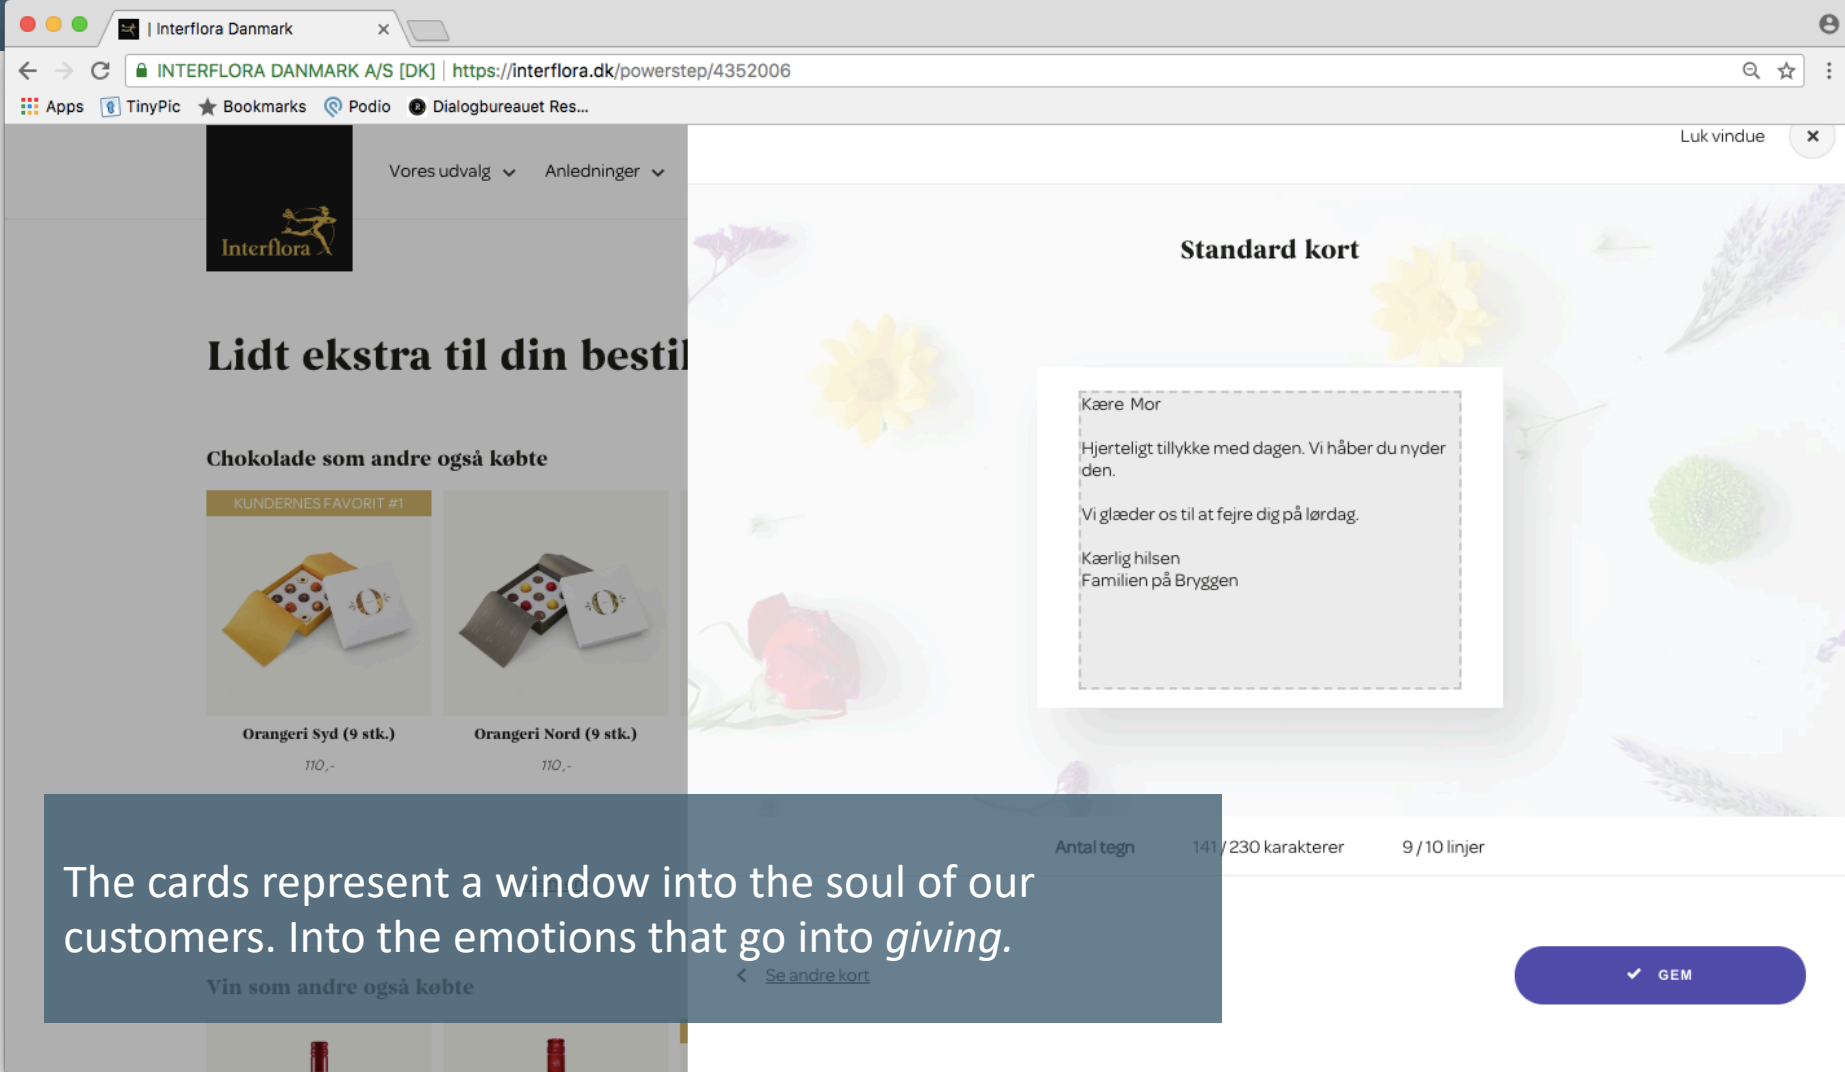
| Interflora Danmark ×

INTERFLORA DANMARK A/S [DK] https://interflora.dk/powerstep/4352006

Apps TinyPic Bookmarks Podio Dialogbureauet Res...

Interflora

Vores udvalg Anledninger

Lidt ekstra til din bestil

Chokolade som andre også købte

KUNDERNES FAVORIT #1

Orangeri Syd (9 stk.)
110,-

Orangeri Nord (9 stk.)
110,-

Vin som andre også købte

Luk vindue ×

Standard kort

Kære Mor

Hjerteligt tillykke med dagen. Vi håber du nyder den.

Vi glæder os til at fejre dig på lørdag.

Kærlig hilsen
Familien på Bryggen

Antal tegn 141 / 230 karakterer 9 / 10 linjer

Se andre kort

GEM

The cards represent a window into the soul of our customers. Into the emotions that go into *giving*.